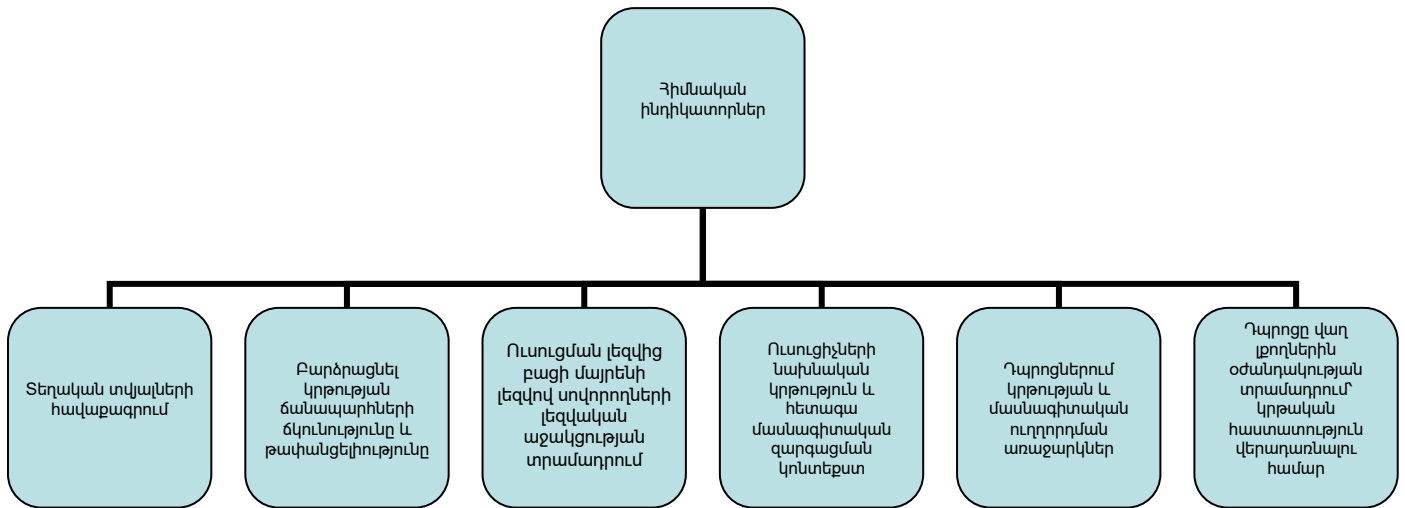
Հիմնական ինդիկատորներ

Տեղական տվյալների հավաքագրում

Բարձրացնել կրթության ճանապարհների ճկունությունը և թափանցելիությունը

Ուսուցման լեզվից բացի մայրենի լեզվով սովորողների լեզվական աջակցության տրամադրում

Ուսուցիչների նախնական կրթություն և հետագա մասնագիտական զարգացման կոնտեքստ

Դպրոցներում կրթության և մասնագիտական ուղղորդման առաջարկներ

Դպրոցը վաղ լքողներին օժանդակության տրամադրում՝ կրթական հաստատություն վերադառնալու համար